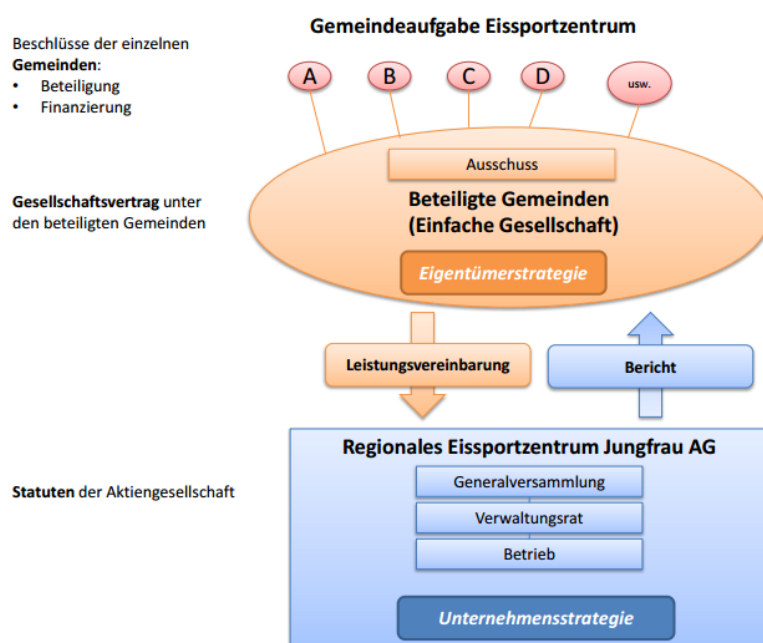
Gemeindeaufgabe Eissportzentrum

Beschlüsse der einzelnen **Gemeinden**:
• Beteiligung
• Finanzierung

A B C D usw.

Ausschuss

Beteiligte Gemeinden
(Einfache Gesellschaft)

Eigentümerstrategie

**Gesellschaftsvertrag** unter den beteiligten Gemeinden

Leistungsvereinbarung

Bericht

Regionales Eissportzentrum Jungfrau AG

Generalversammlung

Verwaltungsrat

Betrieb

**Statuten** der Aktiengesellschaft

Unternehmensstrategie